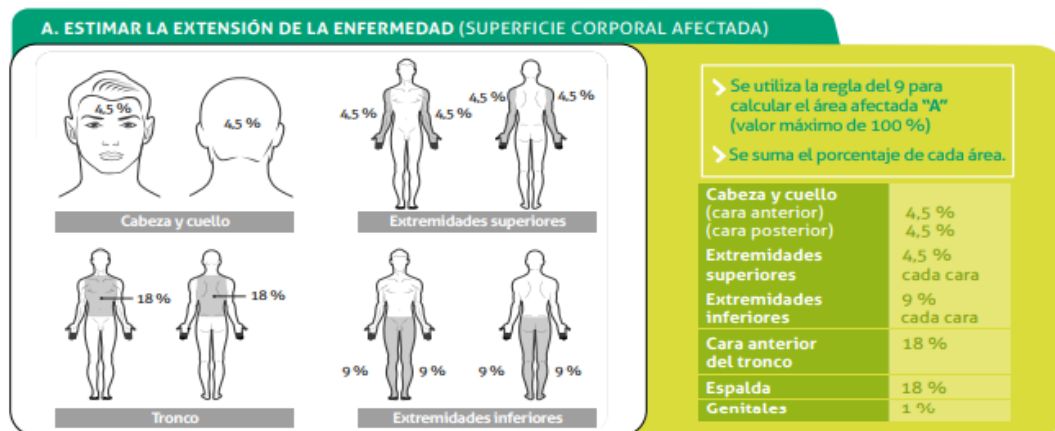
A. ESTIMAR LA EXTENSIÓN DE LA ENFERMEDAD (SUPERFICIE CORPORAL AFECTADA)

4,5 %

4,5 %

Cabeza y cuello

4,5 %

4,5 %

4,5 %

4,5 %

Extremidades superiores

18 %

18 %

Tronco

9 %

9 %

9 %

9 %

Extremidades inferiores

Se utiliza la regla del 9 para calcular el área afectada "A" (valor máximo de 100 %)

Se suma el porcentaje de cada área.

| | |
|---|---|
| Cabeza y cuello (cara anterior) (cara posterior) | 4,5 % 4,5 % |
| Extremidades superiores | 4,5 % cada cara |
| Extremidades inferiores | 9 % cada cara |
| Cara anterior del tronco | 18 % |
| Espalda | 18 % |
| Genitales | 1 % |